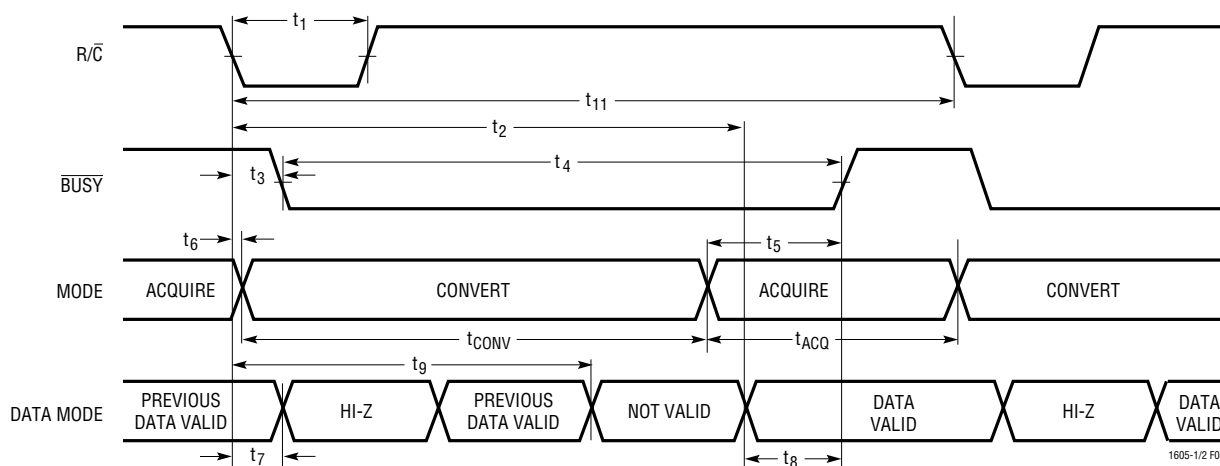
R/$\overline{C}$

$t_1$

$t_{11}$

$t_2$

$\overline{BUSY}$

$t_3$

$t_4$

$t_6$

$t_5$

MODE

ACQUIRE

CONVERT

ACQUIRE

CONVERT

$t_{CONV}$

$t_{ACQ}$

$t_9$

DATA MODE

PREVIOUS DATA VALID

HI-Z

PREVIOUS DATA VALID

NOT VALID

DATA VALID

HI-Z

DATA VALID

$t_7$

$t_8$

1605-1/2 F0